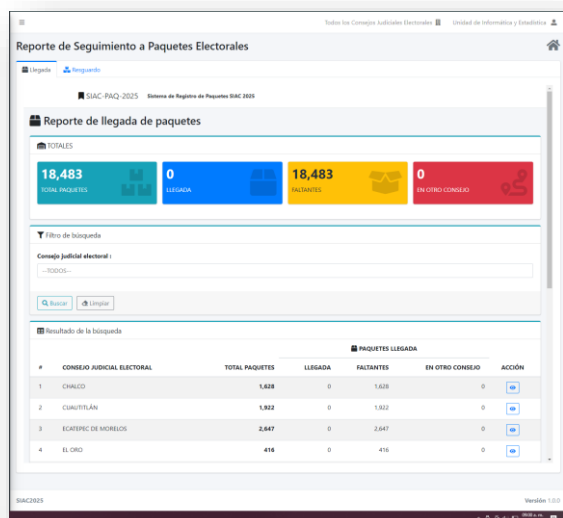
≡

Todos los Consejos Judiciales Electorales Unidad de Informática y Estadística

Reporte de Seguimiento a Paquetes Electorales

Llegada Resguardo

SIAC-PAQ-2025 Sistema de Registro de Paquetes SIAC 2025

Reporte de llegada de paquetes

TOTALES

18,483
TOTAL PAQUETES

0
LLEGADA

18,483
FALTANTES

0
EN OTRO CONSEJO

Filtro de búsqueda

Consejo judicial electoral :

--TODOS--

Buscar Limpiar

Resultado de la búsqueda

| # | CONSEJO JUDICIAL ELECTORAL | TOTAL PAQUETES | PAQUETES LLEGADA LLEGADA | FALTANTES | EN OTRO CONSEJO | ACCIÓN |
|---|---|---|---|---|---|---|
| 1 | CHALCO | 1,628 | 0 | 1,628 | 0 | |
| 2 | CUAUTITLÁN | 1,922 | 0 | 1,922 | 0 | |
| 3 | ECATEPEC DE MORELOS | 2,647 | 0 | 2,647 | 0 | |
| 4 | EL ORO | 416 | 0 | 416 | 0 | |

SIAC2025

Versión 1.0.0